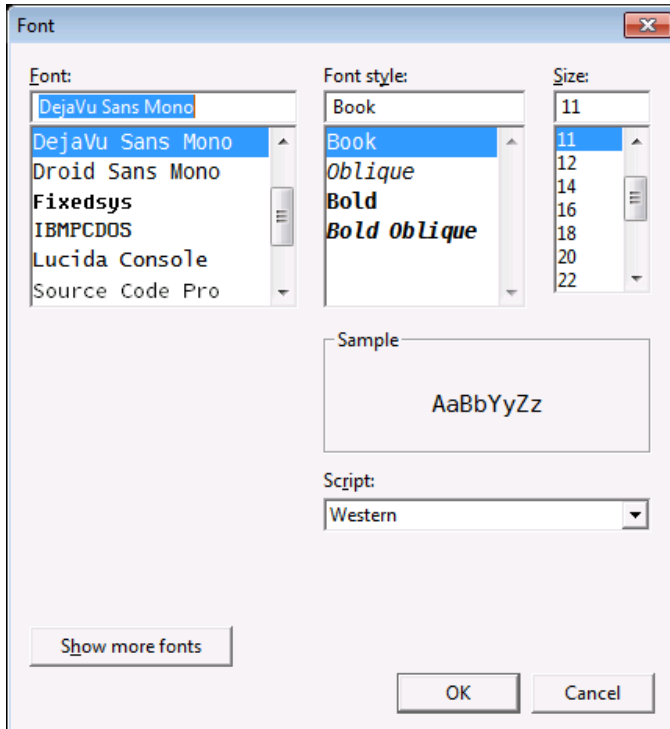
Font

Font:
DejaVu Sans Mono
DejaVu Sans Mono
Droid Sans Mono
Fixedsys
IBMPCDOS
Lucida Console
Source Code Pro

Font style:
Book
Book
Oblique
Bold
Bold Oblique

Size:
11
11
12
14
16
18
20
22

Sample
AaBbYyZz

Script:
Western

Show more fonts

OK
Cancel